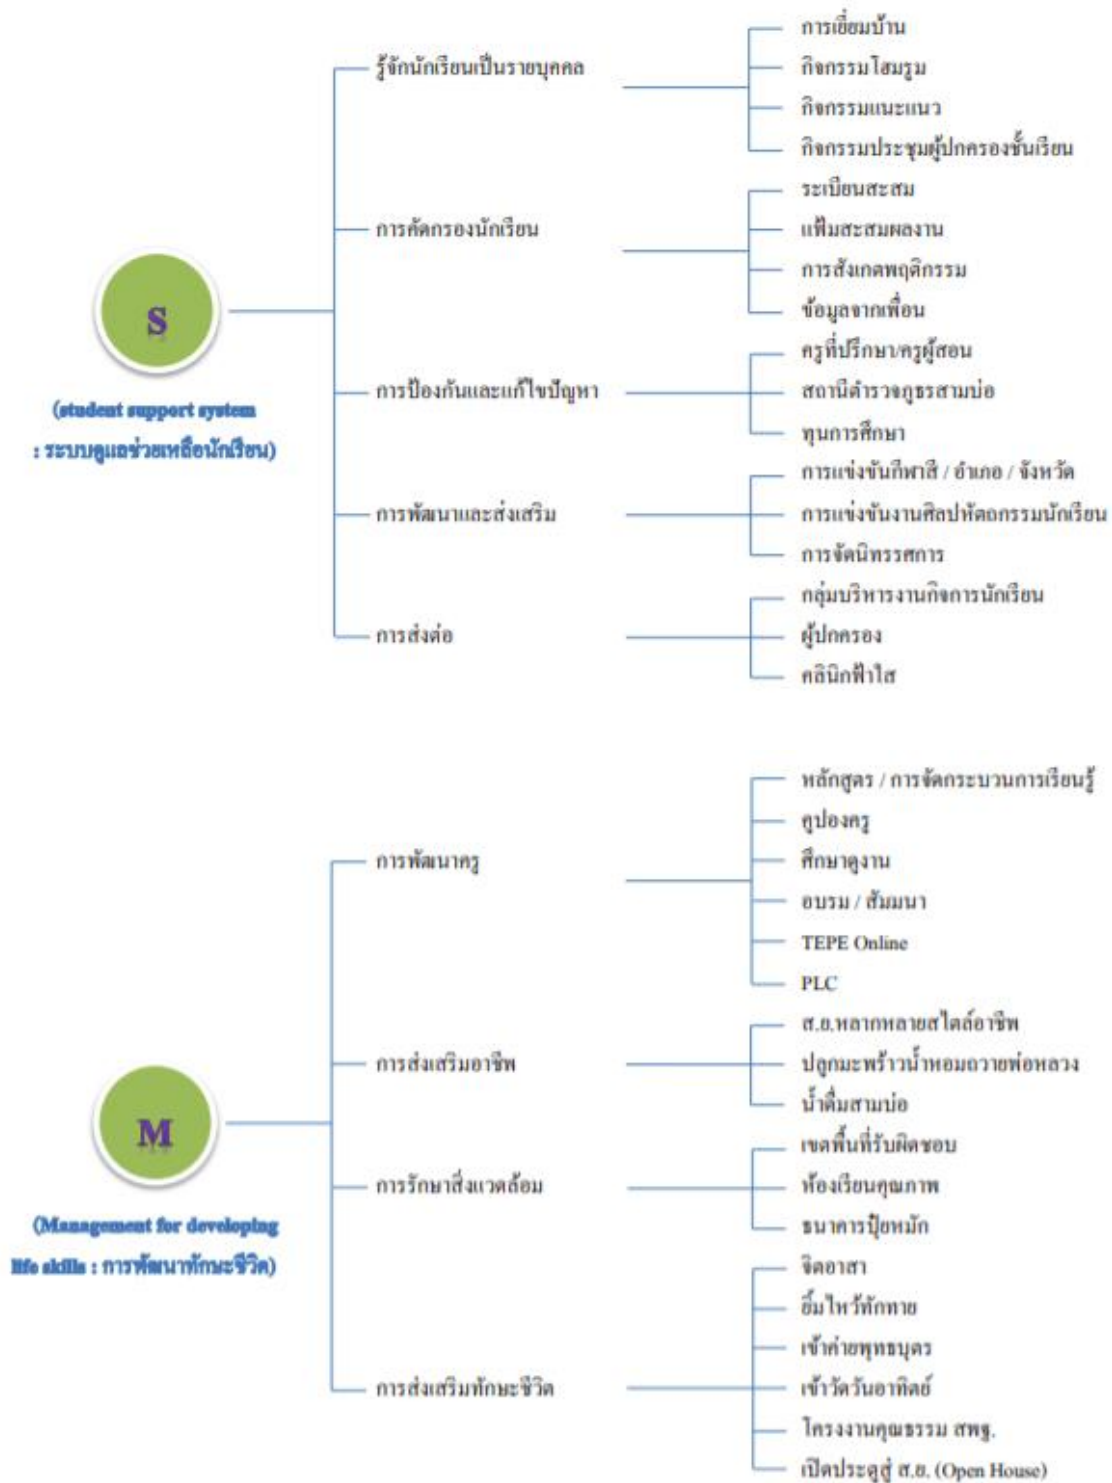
S

(student support system : ระบบดูแลช่วยเหลือนักเรียน)

รู้จักนักเรียนเป็นรายบุคคล

การเยี่ยมบ้าน
กิจกรรมโฮมรูม
กิจกรรมแนะแนว
กิจกรรมประชุมผู้ปกครองชั้นเรียน

การคัดกรองนักเรียน

ระเบียนสะสม
แฟ้มสะสมผลงาน
การสังเกตพฤติกรรม
ข้อมูลจากเพื่อน

การป้องกันและแก้ไขปัญหา

ครูที่ปรึกษา/ครูผู้สอน
สถานีตำรวจภูธรสามบ่อ
ทุนการศึกษา

การพัฒนาและส่งเสริม

การแข่งขันกีฬาสี / อำเภอ / จังหวัด
การแข่งขันงานศิลปหัตถกรรมนักเรียน
การจัดนิทรรศการ

การส่งต่อ

กลุ่มบริหารงานกิจการนักเรียน
ผู้ปกครอง
คลินิกฟ้าใส

M

(Management for developing life skills : การพัฒนาทักษะชีวิต)

การพัฒนาครู

หลักสูตร / การจัดกระบวนการเรียนรู้
คูปองครู
ศึกษาดูงาน
อบรม / สัมมนา
TEPE Online
PLC

การส่งเสริมอาชีพ

ส.ธ.หลากหลายสไตล์อาชีพ
ปลูกมะพร้าวน้ำหอมถวายพ่อหลวง
น้ำดื่มสามบ่อ

การรักษาสิ่งแวดล้อม

เขตพื้นที่รับผิดชอบ
ห้องเรียนคุณภาพ
ธนาคารปุ๋ยหมัก

การส่งเสริมทักษะชีวิต

จิตอาสา
ยิ้มไหว้ทักทาย
เข้าค่ายพุทธบุตร
เข้าวัดวันอาทิตย์
โครงงานคุณธรรม สพฐ.
เปิดประตูสู่ ส.ธ. (Open House)